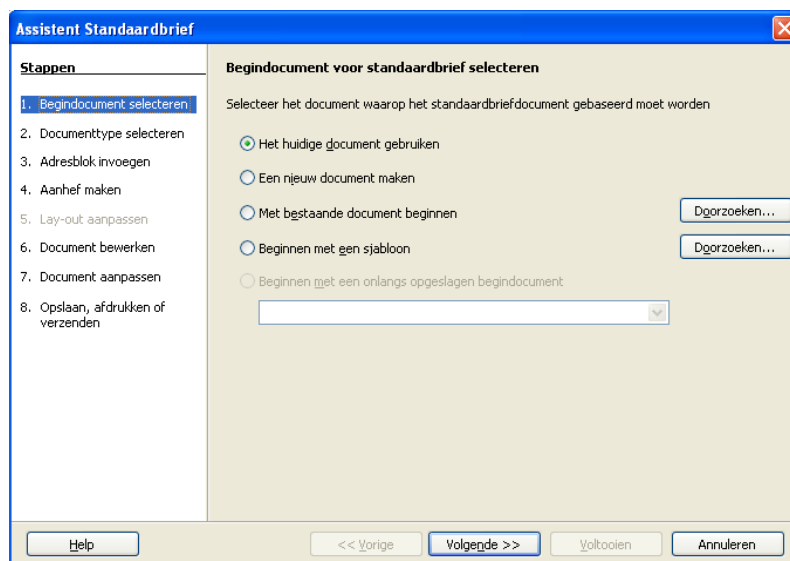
Assistent Standaardbrief

Stappen

1. Begindocument selecteren
2. Documenttype selecteren
3. Adresblok invoegen
4. Aanhef maken
5. Lay-out aanpassen
6. Document bewerken
7. Document aanpassen
8. Opslaan, afdrukken of verzenden

Begindocument voor standaardbrief selecteren

Selecteer het document waarop het standaardbriefdocument gebaseerd moet worden

Het huidige document gebruiken

Een nieuw document maken

Met bestaande document beginnen

Doorzoeken...

Beginnen met een sjabloon

Doorzoeken...

Beginnen met een onlangs opgeslagen begindocument

Help

<< Vorige

Volgende >>

Voltooien

Annuleren